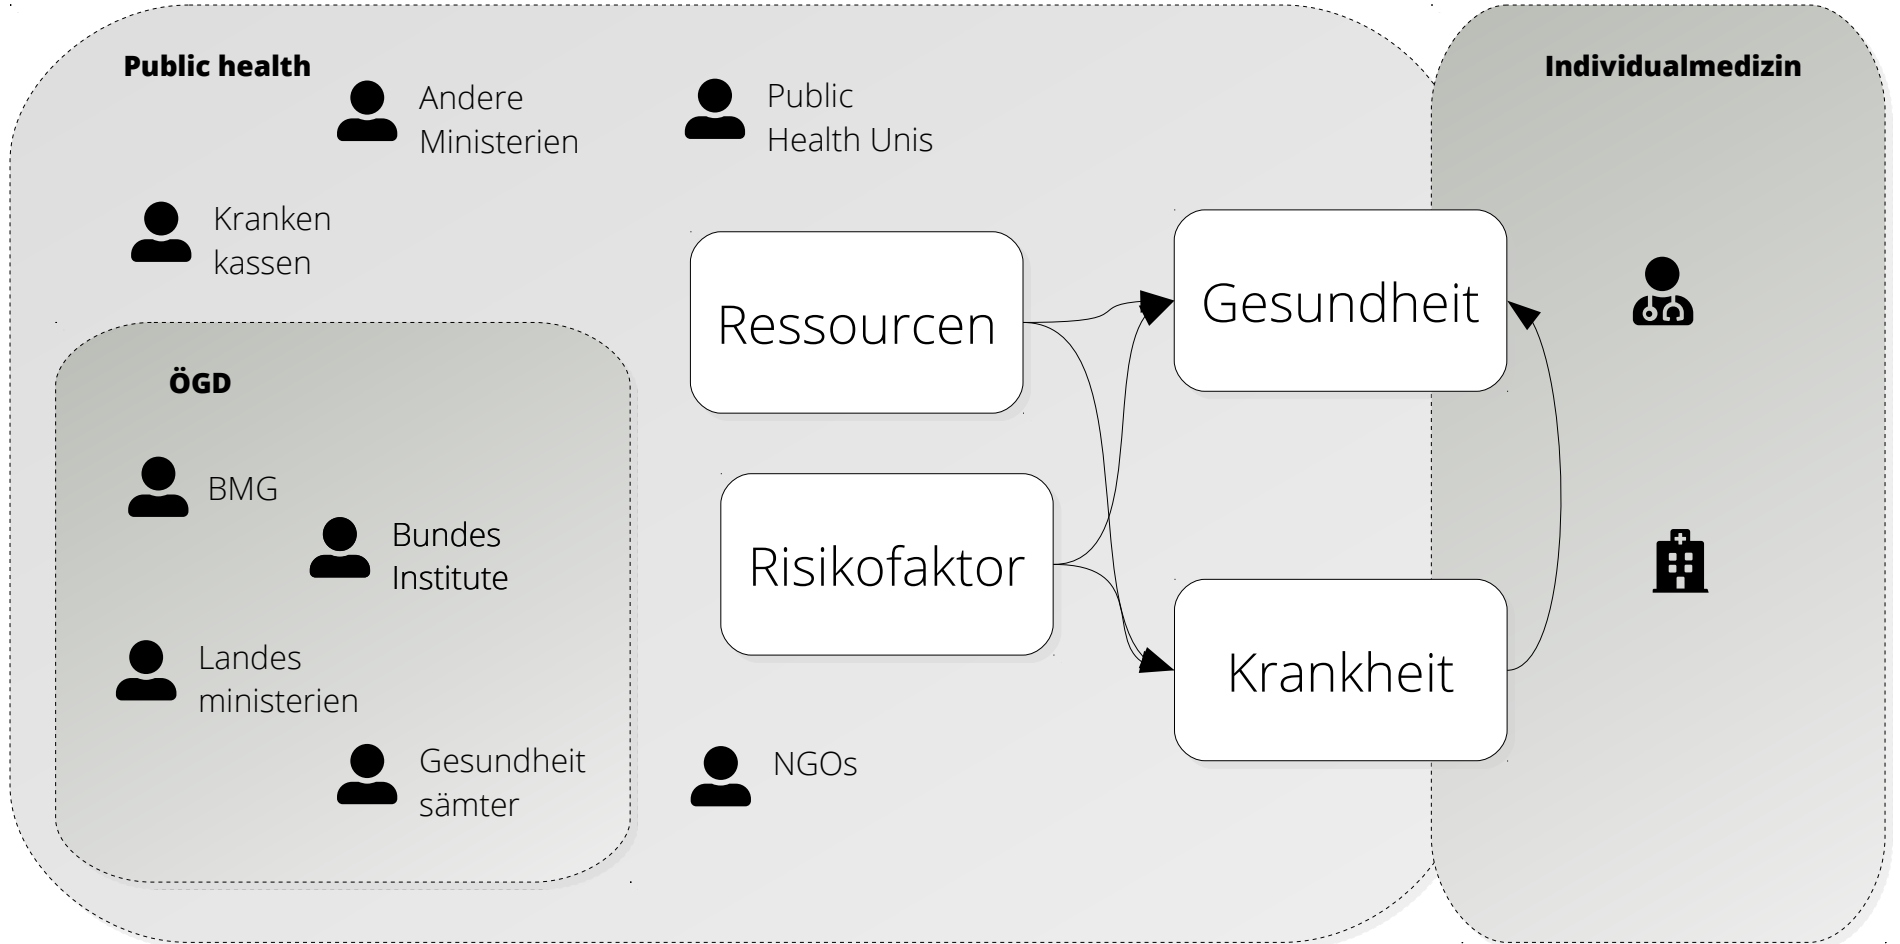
Public health

Andere Ministerien

Public Health Unis

Individualmedizin

Kranken kassen

Ressourcen

Gesundheit

ÖGD

BMG

Bundes Institute

Risikofaktor

Landes ministerien

Krankheit

Gesundheit sämter

NGOs